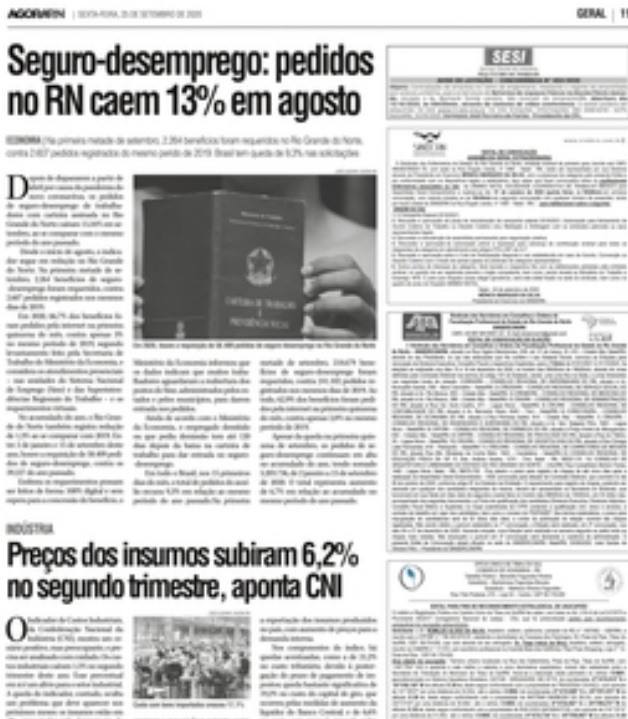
AGORARN | SEXTA-FEIRA, 25 DE SETEMBRO DE 2020

GERAL | 11

Seguro-desemprego: pedidos no RN caem 13% em agosto

ECONOMIA | Na primeira metade de setembro, 2.364 benefícios foram requeridos no Rio Grande do Norte, contra 2.607 pedidos registrados do mesmo período de 2019. Brasil tem queda de 6,3% nas solicitações

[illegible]

INDÚSTRIA

Preços dos insumos subiram 6,2% no segundo trimestre, aponta CNI

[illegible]

SESI

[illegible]